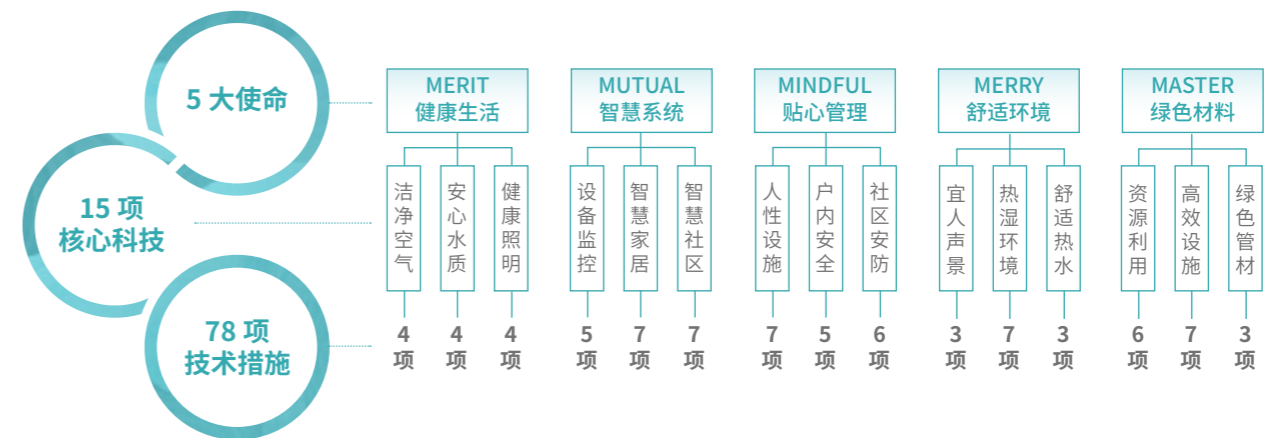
5 大使命

15 项
核心科技

78 项
技术措施

MERIT
健康生活

洁净空气
4 项

安心水质
4 项

健康照明
4 项

MUTUAL
智慧系统

设备监控
5 项

智慧家居
7 项

智慧社区
7 项

MINDFUL
贴心管理

人性设施
7 项

户内安全
5 项

社区安防
6 项

MERRY
舒适环境

宜人声景
3 项

热湿环境
7 项

舒适热水
3 项

MASTER
绿色材料

资源利用
6 项

高效设施
7 项

绿色管材
3 项